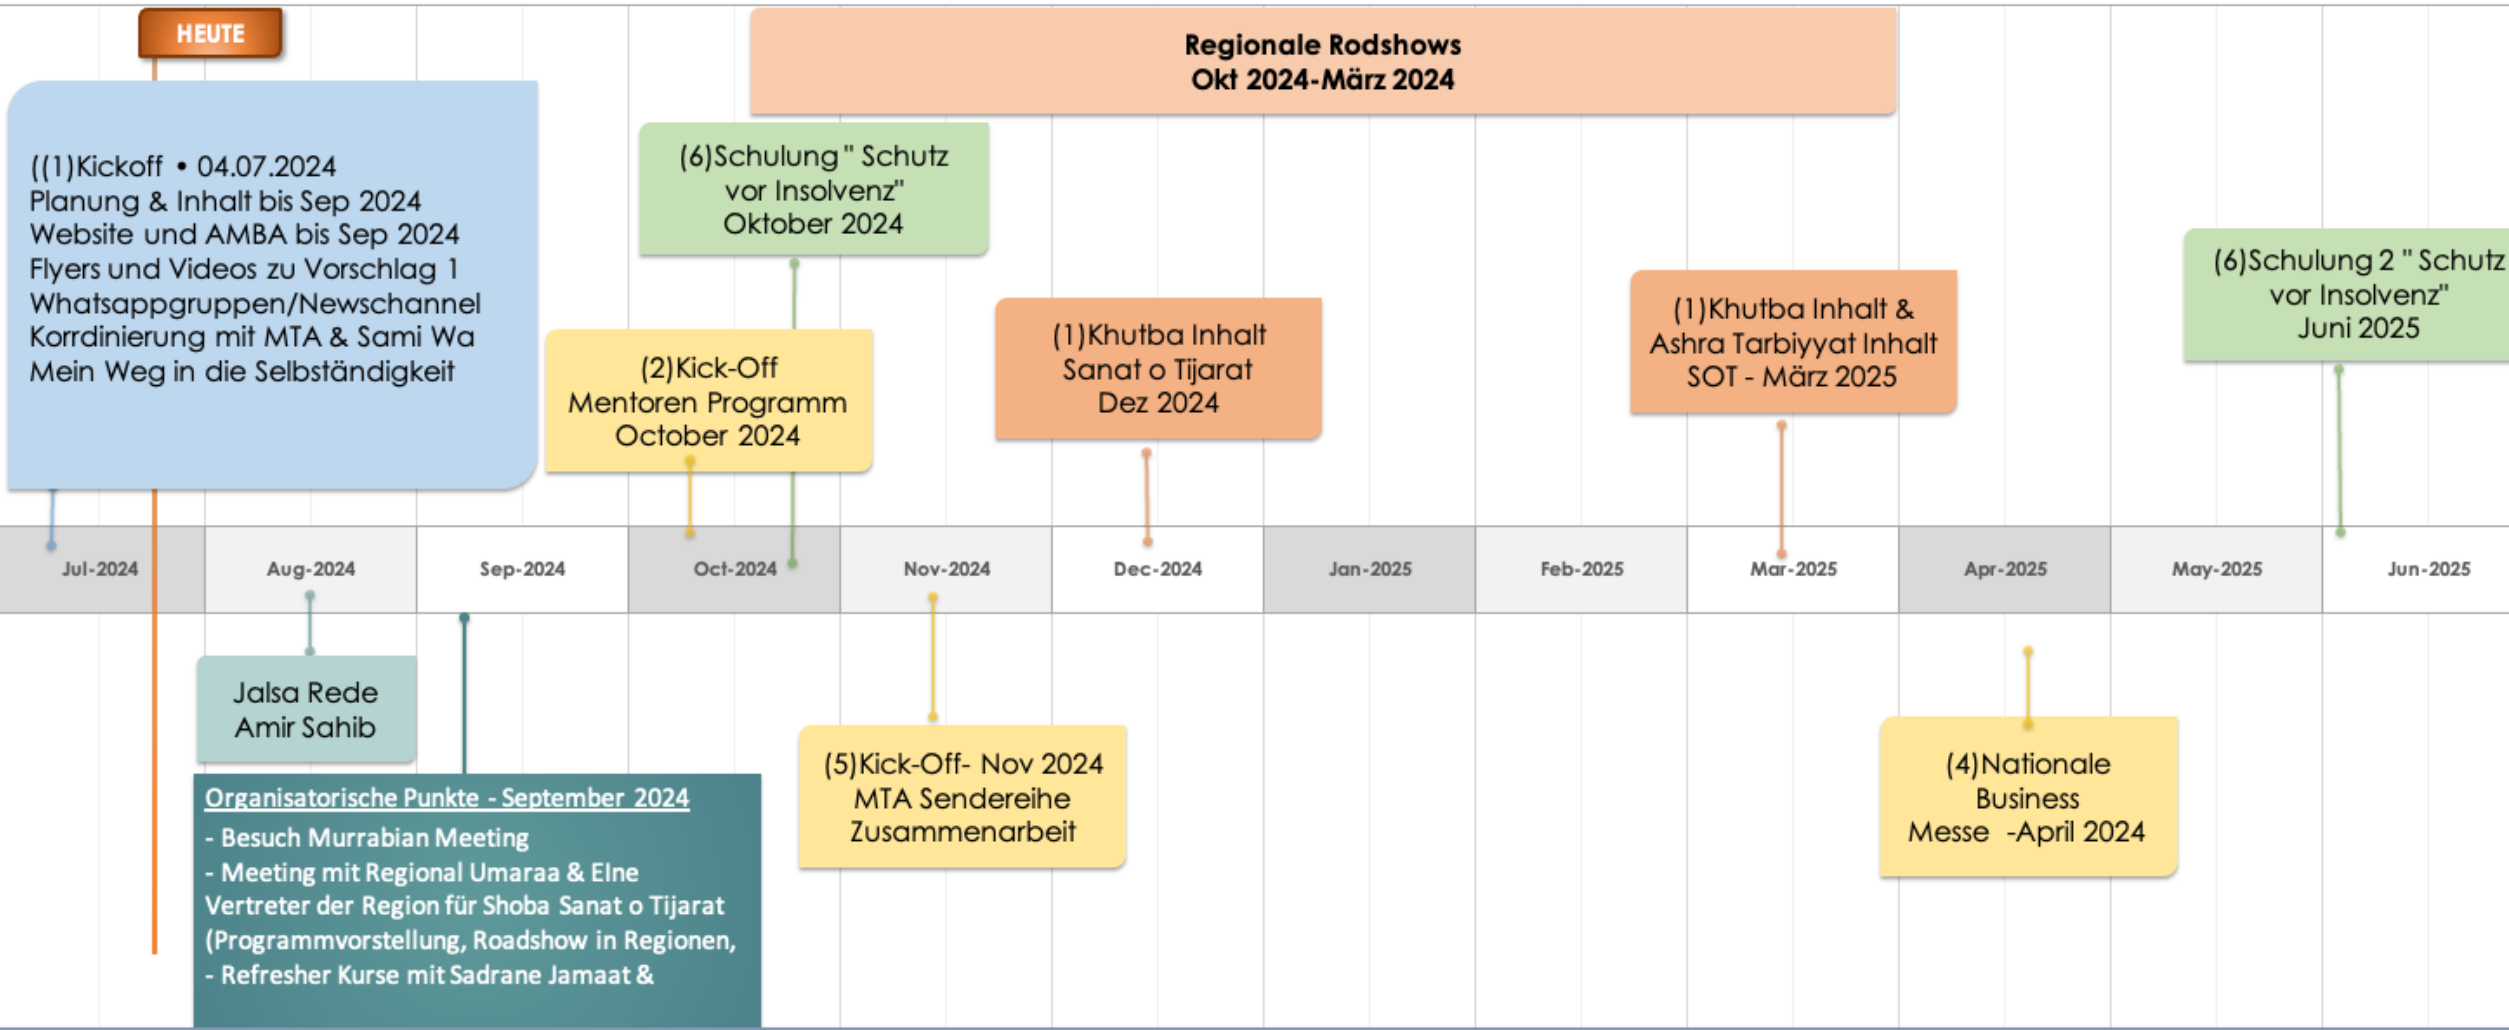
HEUTE

Regionale Rodshows
Okt 2024-März 2024

((1)Kickoff • 04.07.2024
Planung & Inhalt bis Sep 2024
Website und AMBA bis Sep 2024
Flyers und Videos zu Vorschlag 1
Whatsappgruppen/Newschannel
Korrdinierung mit MTA & Sami Wa
Mein Weg in die Selbständigkeit

(6)Schulung " Schutz vor Insolvenz" Oktober 2024

(2)Kick-Off Mentoren Programm October 2024

(1)Khutba Inhalt Sanat o Tijarat Dez 2024

(1)Khutba Inhalt & Ashra Tarbiyyat Inhalt SOT - März 2025

(6)Schulung 2 " Schutz vor Insolvenz" Juni 2025

| Jul-2024 | Aug-2024 | Sep-2024 | Oct-2024 | Nov-2024 | Dec-2024 | Jan-2025 | Feb-2025 | Mar-2025 | Apr-2025 | May-2025 | Jun-2025 |
|---|---|---|---|---|---|---|---|---|---|---|---|

Jalsa Rede Amir Sahib

Organisatorische Punkte - September 2024
- Besuch Murrabian Meeting
- Meeting mit Regional Umaraa & Elne Vertreter der Region für Shoba Sanat o Tijarat (Programmvorstellung, Roadshow in Regionen,
- Refresher Kurse mit Sadrane Jamaat &

(5)Kick-Off- Nov 2024 MTA Sendereihe Zusammenarbeit

(4)Nationale Business Messe -April 2024